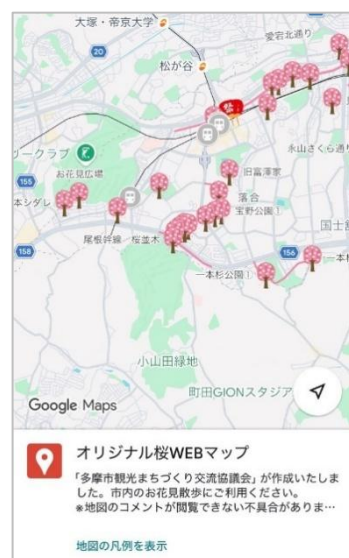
大塚・帝京大学
愛宕北通り
20
松が谷
祭
永山さくら通り
ークラブ
お花見広場
155
本シダレ
旧富澤家
落合
宝野公園
国士舘
158
尾根幹線・桜並木
156
一本杉公園
小山田緑地
町田GIONスタジア
Google Maps
オリジナル桜WEBマップ
「多摩市観光まちづくり交流協議会」が作成いたしました。市内のお花見散歩にご利用ください。
※地図のコメントが閲覧できない不具合がありま…
地図の凡例を表示